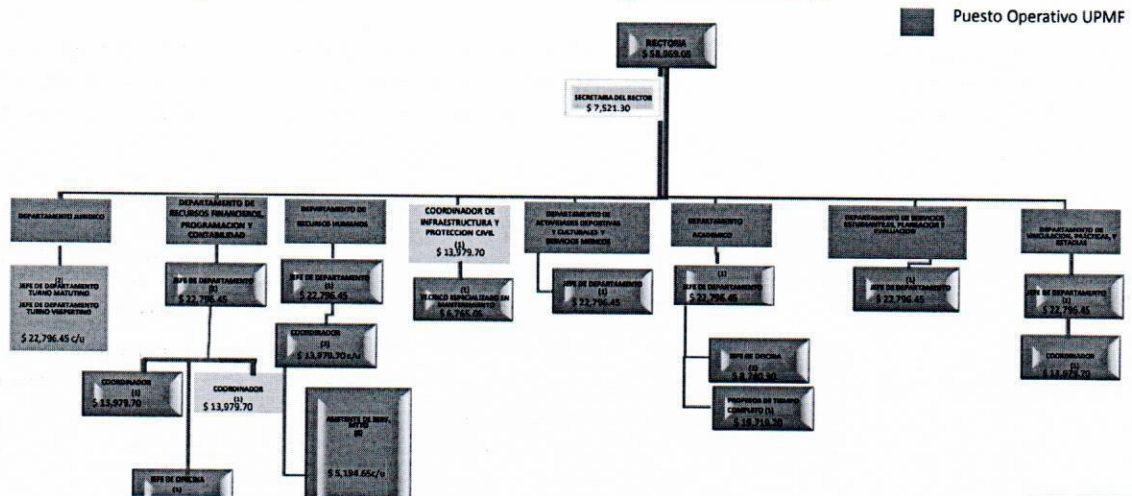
Puesto Operativo UPMF

RECTORIA
$ 58,069.00

SECRETARIA DEL RECTOR
$ 7,521.30

DEPARTAMENTO JURIDICO

(2)
JEFE DE DEPARTAMENTO TURNO MATUTINO
JEFE DE DEPARTAMENTO TURNO VESPERTINO
$ 22,796.45 c/u

DEPARTAMENTO DE RECURSOS FINANCIEROS, PROGRAMACION Y CONTABILIDAD

JEFE DE DEPARTAMENTO
(1)
$ 22,796.45

COORDINADOR
(1)
$ 13,979.70

COORDINADOR
(1)
$ 13,979.70

JEFE DE OFICINA
(1)
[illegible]

DEPARTAMENTO DE RECURSOS HUMANOS

JEFE DE DEPARTAMENTO
(1)
$ 22,796.45

COORDINADOR
(2)
$ 13,979.70 c/u

ASISTENTE DE SERV. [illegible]
(8)
$ 5,194.65c/u

COORDINADOR DE INFRAESTRUCTURA Y PROTECCION CIVIL
(1)
$ 13,979.70

(1)
TECNICO ESPECIALIZADO EN MANTENIMIENTO
$ 6,765.00

DEPARTAMENTO DE ACTIVIDADES DEPORTIVAS Y CULTURALES Y SERVICIOS MEDICOS

JEFE DE DEPARTAMENTO
(1)
$ 22,796.45

DEPARTAMENTO ACADEMICO

(1)
JEFE DE DEPARTAMENTO
$ 22,796.45

JEFE DE OFICINA
(1)
$ 8,280.30

PROFESOR DE TIEMPO COMPLETO (1)
$ 18,719.30

DEPARTAMENTO DE SERVICIOS ESTUDIANTILES, PLANEACION Y EVALUACION

(1)
JEFE DE DEPARTAMENTO
$ 22,796.45

DEPARTAMENTO DE VINCULACION, PRACTICAS, Y ESTADIAS

JEFE DE DEPARTAMENTO
(1)
$ 22,796.45

COORDINADOR
(1)
$ 13,979.70